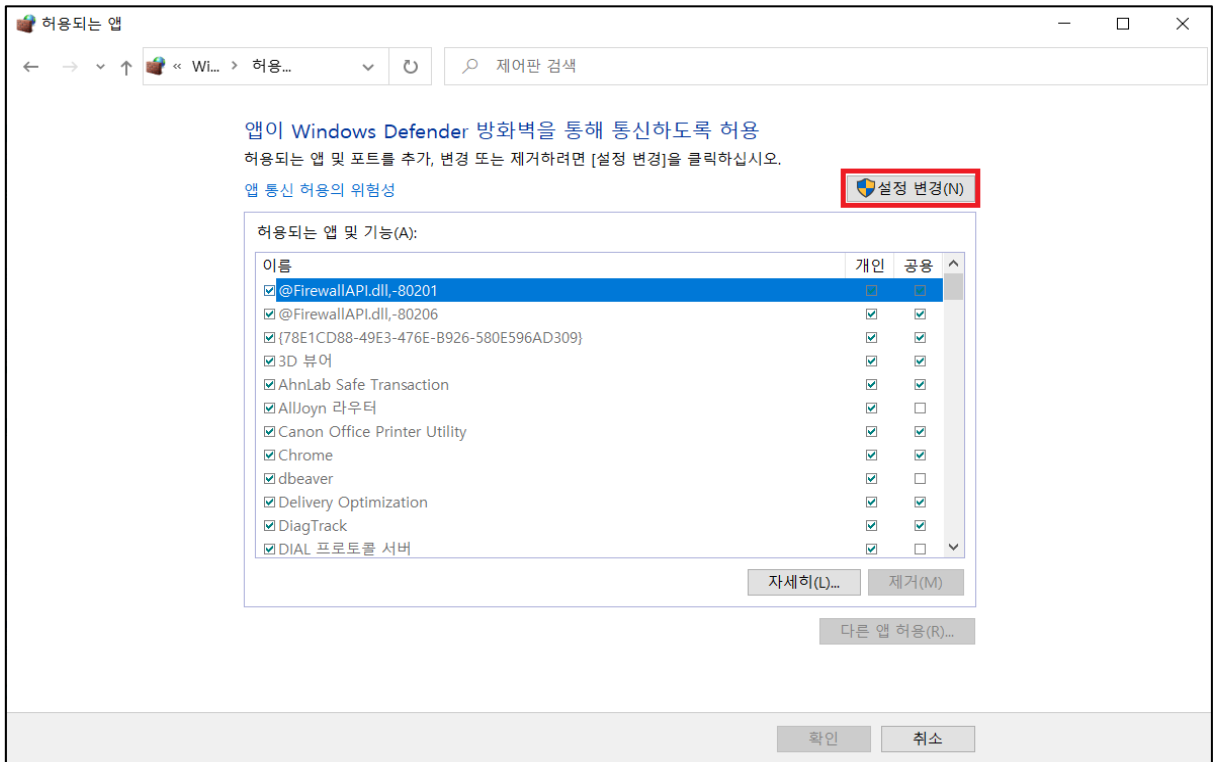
허용되는 앱

« Wi... › 허용...

제어판 검색

앱이 Windows Defender 방화벽을 통해 통신하도록 허용

허용되는 앱 및 포트를 추가, 변경 또는 제거하려면 [설정 변경]을 클릭하십시오.

앱 통신 허용의 위험성

설정 변경(N)

허용되는 앱 및 기능(A):

| 이름 | 개인 | 공용 |
|---|---|---|
| ☑ @FirewallAPI.dll,-80201 | ☐ | ☐ |
| ☑ @FirewallAPI.dll,-80206 | ☑ | ☑ |
| ☑ {78E1CD88-49E3-476E-B926-580E596AD309} | ☑ | ☑ |
| ☑ 3D 뷰어 | ☑ | ☑ |
| ☑ AhnLab Safe Transaction | ☑ | ☑ |
| ☑ AllJoyn 라우터 | ☑ | ☐ |
| ☑ Canon Office Printer Utility | ☑ | ☑ |
| ☑ Chrome | ☑ | ☑ |
| ☑ dbeaver | ☑ | ☐ |
| ☑ Delivery Optimization | ☑ | ☑ |
| ☑ DiagTrack | ☑ | ☑ |
| ☑ DIAL 프로토콜 서버 | ☑ | ☐ |

자세히(L)...

제거(M)

다른 앱 허용(R)...

확인

취소